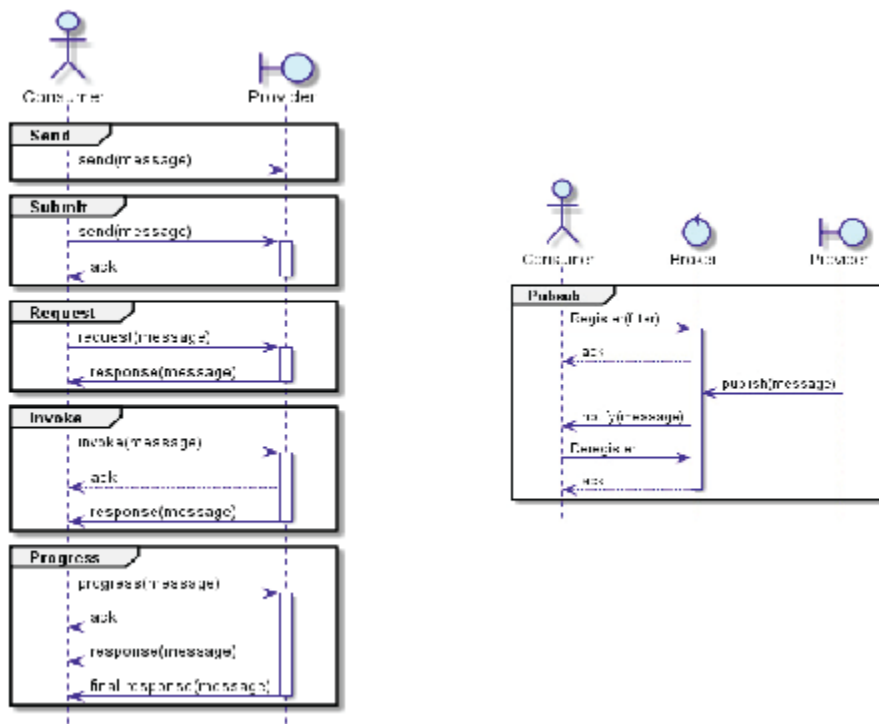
Consumer

Provider

Send

send(message)

Submit

send(message)

ack

Request

request(message)

response(message)

Invoke

invoke(message)

ack

response(message)

Progress

progress(message)

ack

response(message)

final response(message)

Consumer

Broker

Provider

Pubsub

Register(filter)

ack

publish(message)

notify(message)

Deregister

ack